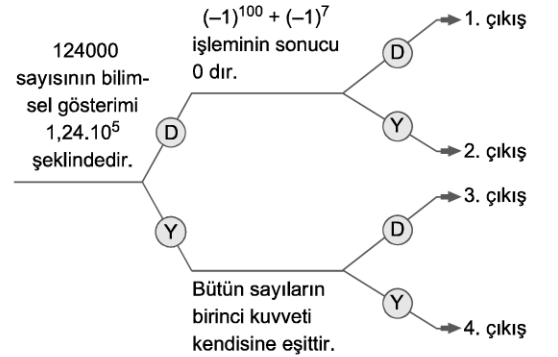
124000 sayısının bilimsel gösterimi $1,24.10^5$ şeklindedir.

D

Y

$(-1)^{100} + (-1)^7$ işleminin sonucu 0 dır.

D

1. çıkış

Y

2. çıkış

D

3. çıkış

Bütün sayıların birinci kuvveti kendisine eşittir.

Y

4. çıkış